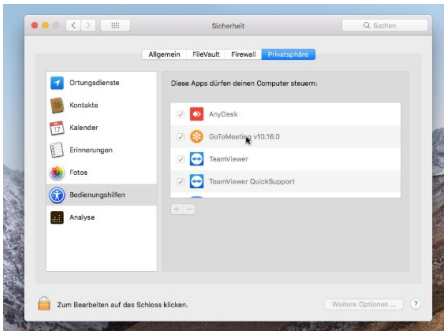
Sicherheit

Suchen

Allgemein FileVault Firewall Privatsphäre

Ortungsdienste
Kontakte
Kalender
Erinnerungen
Fotos
Bedienungshilfen
Analyse

Diese Apps dürfen deinen Computer steuern:

AnyDesk
GoToMeeting v10.16.0
TeamViewer
TeamViewer QuickSupport

+ −

Zum Bearbeiten auf das Schloss klicken.

Weitere Optionen ...

?